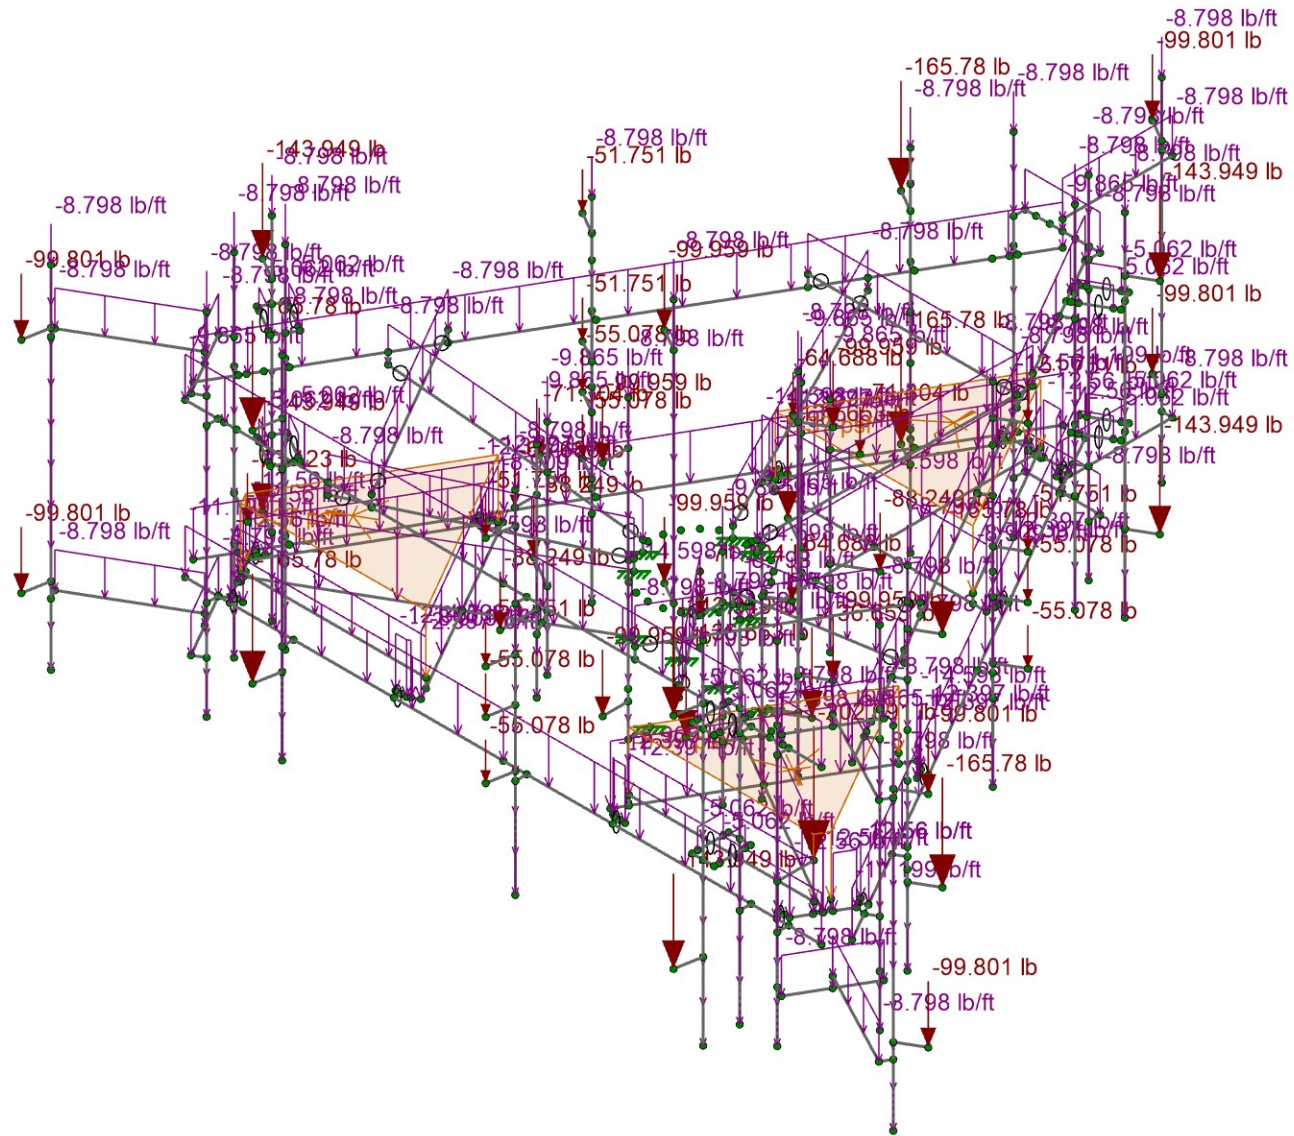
-8.798 lb/ft
-99.801 lb
-165.78 lb
-8.798 lb/ft
-8.798 lb/ft
-8.798 lb/ft
-143.949 lb
-8.798 lb/ft
-8.798 lb/ft
-51.751 lb
-8.798 lb/ft
-143.949 lb
-8.798 lb/ft
-8.798 lb/ft
-8.798 lb/ft
-8.798 lb/ft
-8.798 lb/ft
-99.959 lb
-8.798 lb/ft
-5.062 lb/ft
-99.801 lb
-8.798 lb/ft
-8.798 lb/ft
-51.751 lb
-99.801 lb
-165.78 lb
-55.078 lb
-9.865 lb/ft
-8.798 lb/ft
-64.688 lb
-8.798 lb/ft
-143.949 lb
-8.798 lb/ft
-8.798 lb/ft
-99.801 lb
-8.798 lb/ft
-38.249 lb
-55.078 lb
-55.078 lb
-55.078 lb
-56.078 lb
-8.798 lb/ft
-165.78 lb
-5.062 lb/ft
-99.801 lb
-8.798 lb/ft
-99.801 lb
-8.798 lb/ft
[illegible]